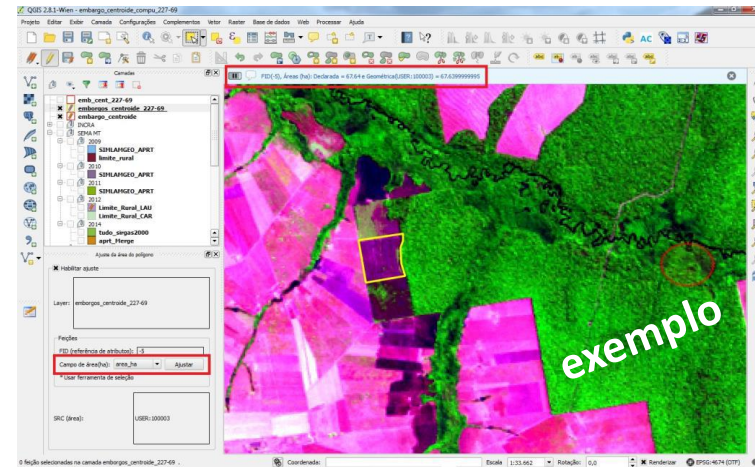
QGIS 2.8.1-Wien - embargo_centroide_compu_227-69

Projeto Editar Exibir Camada Configurações Complementos Vetor Raster Base de dados Web Processar Ajuda

Camadas

emb_cent_227-69
embargos_centroide_227-69
embargo_centroide
INCRA
SEMA MT
2009
SIMLAMGEO_APRT
limite_rural
2010
SIMLAMGEO_APRT
2011
SIMLAMGEO_APRT
2012
Limite_Rural_LAU
Limite_Rural_CAR
2014
tudo_siegas2000
aprt_Merge

Ajuste da área do polígono

Habilitar ajuste

Layer: embargos_centroide_227-69

Feições

FID (referência de atributos): -5

Campo de área(ha): area_ha Ajustar

* Usar ferramenta de seleção

SRC (área): USER:100003

FID(-5), Áreas (ha): Declarada = 67.64 e Geométrica(USER:100003) = 67.6399999995

exemplo

0 feição selecionada na camada embargos_centroide_227-69.

Coordenada: Escala 1:33.662 Rotação: 0,0 Renderizar EPSG:4674 (OTF)